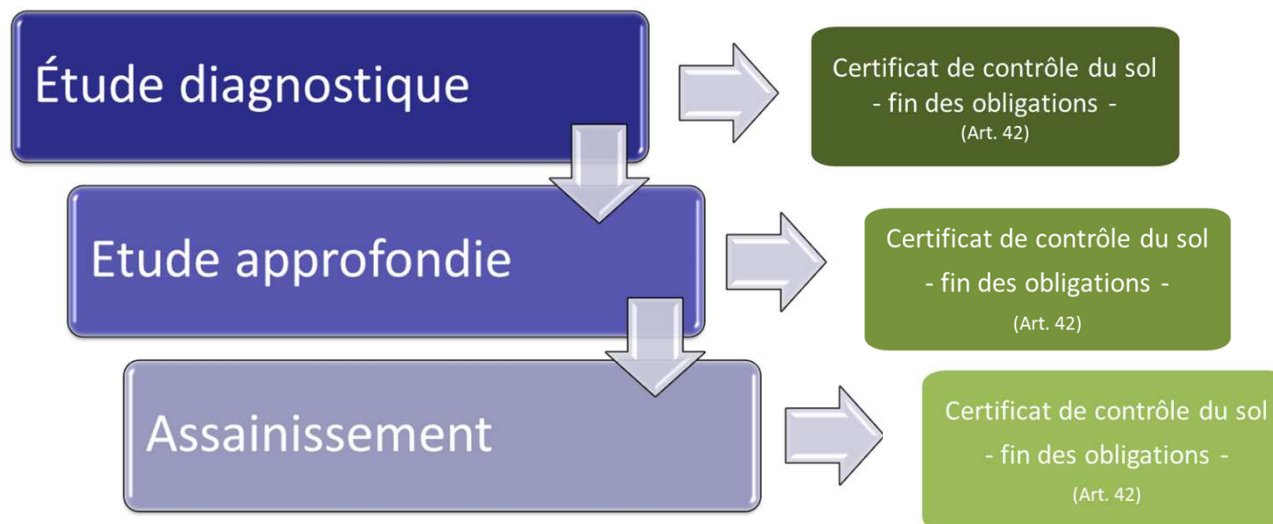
Étude diagnostique

Certificat de contrôle du sol
- fin des obligations -
(Art. 42)

Etude approfondie

Certificat de contrôle du sol
- fin des obligations -
(Art. 42)

Assainissement

Certificat de contrôle du sol
- fin des obligations -
(Art. 42)